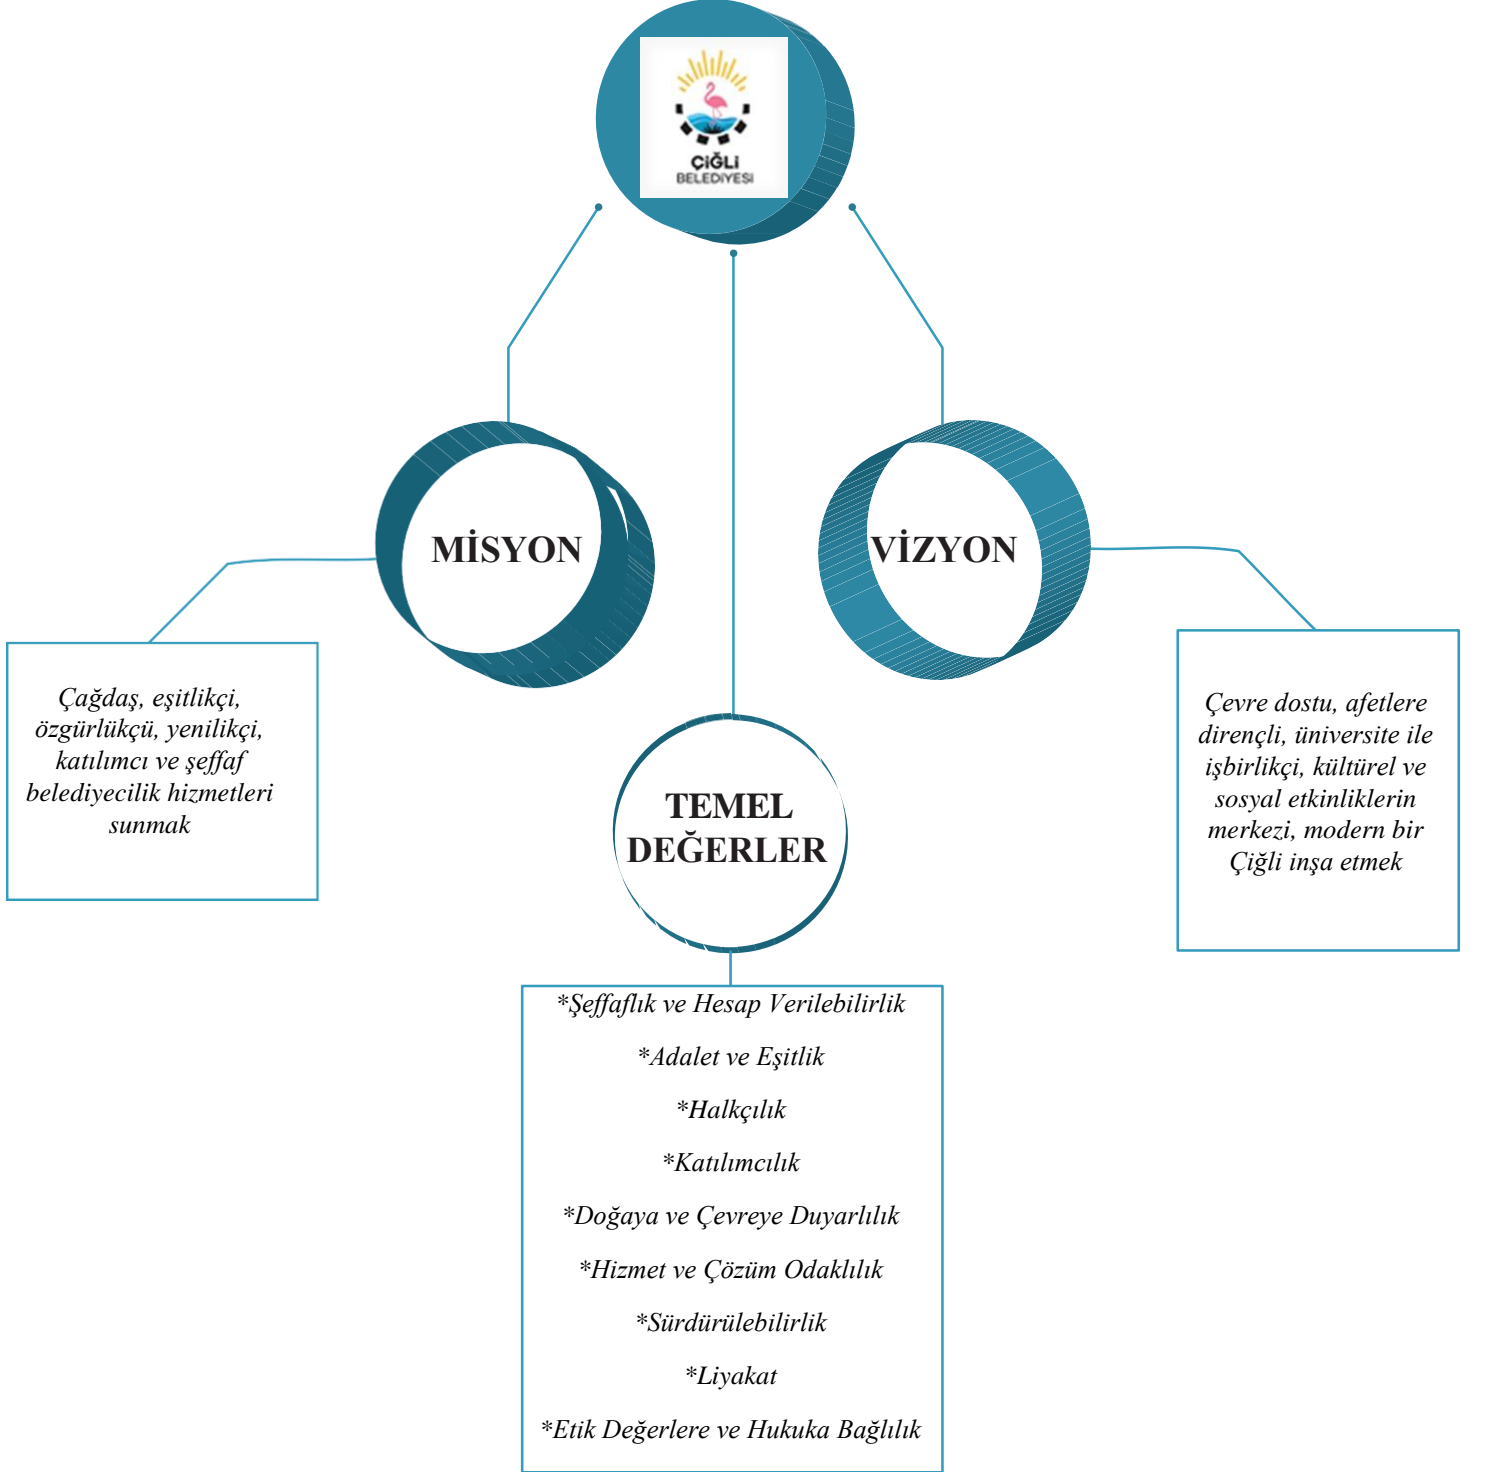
ÇİĞLİ
BELEDİYESİ

MİSYON

Çağdaş, eşitlikçi, özgürlükçü, yenilikçi, katılımcı ve şeffaf belediyecilik hizmetleri sunmak

VİZYON

Çevre dostu, afetlere dirençli, üniversite ile işbirlikçi, kültürel ve sosyal etkinliklerin merkezi, modern bir Çiğli inşa etmek

TEMEL DEĞERLER

*Şeffaflık ve Hesap Verilebilirlik

*Adalet ve Eşitlik

*Halkçılık

*Katılımcılık

*Doğaya ve Çevreye Duyarlılık

*Hizmet ve Çözüm Odaklılık

*Sürdürülebilirlik

*Liyakat

*Etik Değerlere ve Hukuka Bağlılık